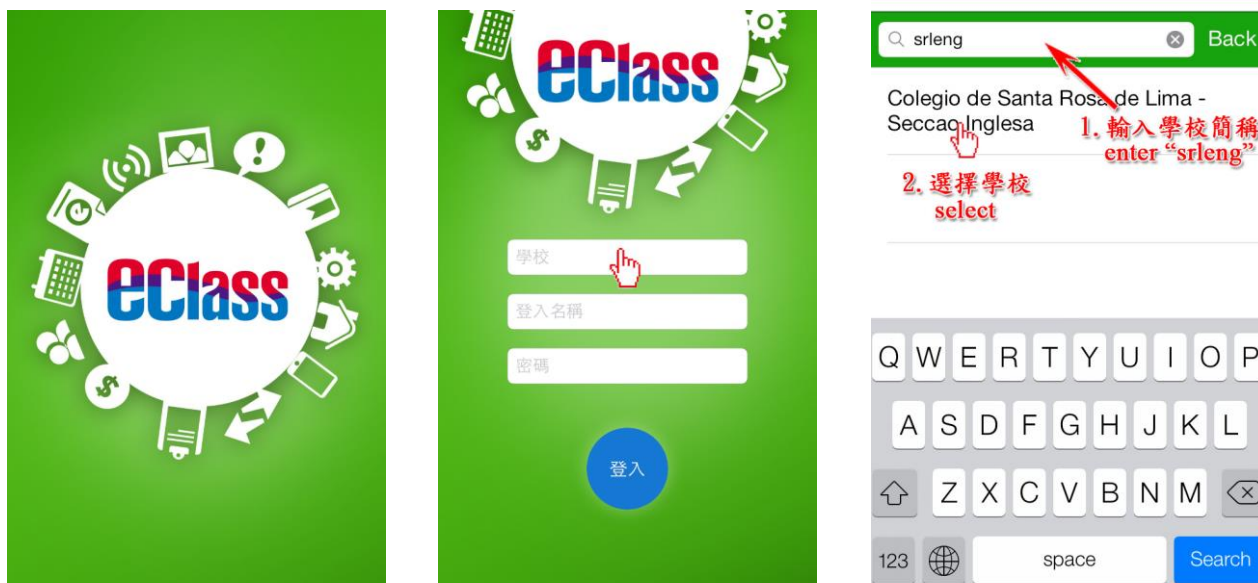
eClass

eClass

學校

登入名稱

密碼

登入

srleng

Back

Colegio de Santa Rosa de Lima - Seccao Inglesa

1. 輸入學校簡稱 enter "srleng"

2. 選擇學校 select

Q W E R T Y U I O P

A S D F G H J K L

Z X C V B N M

123

space

Search